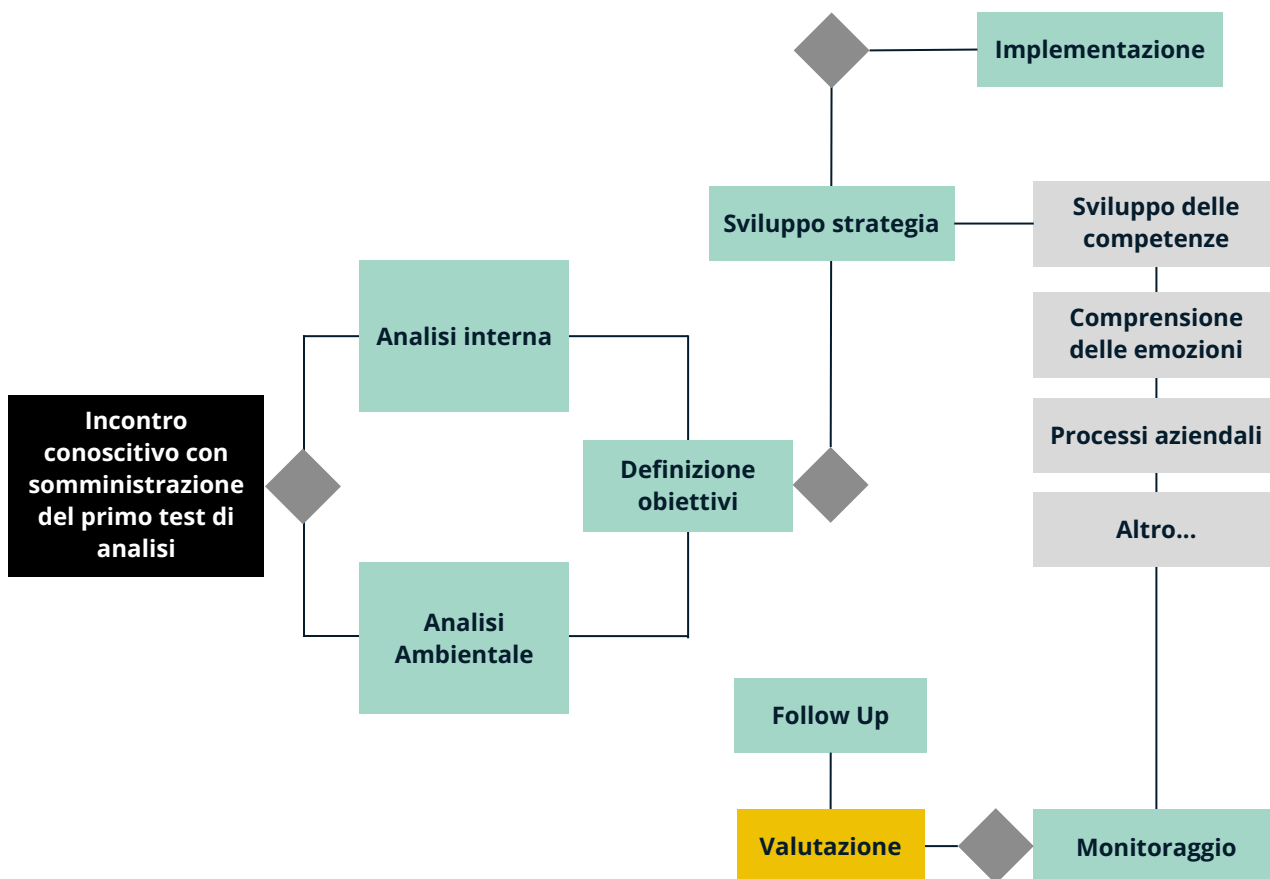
Implementazione

Sviluppo strategia

Sviluppo delle competenze

Comprensione delle emozioni

Processi aziendali

Altro...

Analisi interna

Incontro conoscitivo con somministrazione del primo test di analisi

Definizione obiettivi

Analisi Ambientale

Follow Up

Valutazione

Monitoraggio